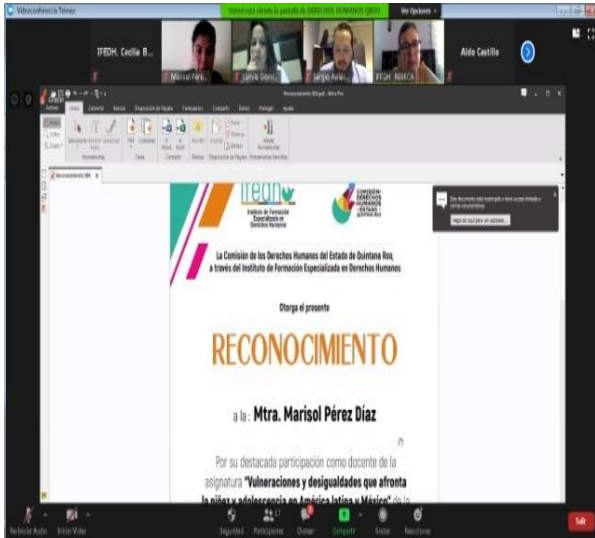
Videoconferencia Telmex

Usted está viendo la pantalla de DERECHOS HUMANOS QROO

Ver Opciones

IFEDH. Cecilia B...

Marisol Pére...

Lorena Domi...

Sergio Avil...

IFEDH. REBECA

Aldo Castillo

Reconocimiento 004.pdf - Nitro Pro

Archivo Inicio Convertir Revisar Disposición de Página Formularios Compartir Datos Proteger Ayuda

Reconocimiento 004

IFEDH

Instituto de Formación Especializada en Derechos Humanos

COMISIÓN DE LOS DERECHOS HUMANOS DEL ESTADO DE QUINTANA ROO

Este documento está restringido y tiene acceso limitado a ciertas características.

Haga clic aquí para ver opciones...

La Comisión de los Derechos Humanos del Estado de Quintana Roo, a través del Instituto de Formación Especializada en Derechos Humanos

Otorga el presente

RECONOCIMIENTO

a la : Mtra. Marisol Pérez Díaz

Por su destacada participación como docente de la asignatura "Vulneraciones y desigualdades que afronta la niñez y adolescencia en América latina y México" de la

Reiniciar Audio Iniciar Video Seguridad Participantes Chatear Compartir Grabar Reacciones Salir